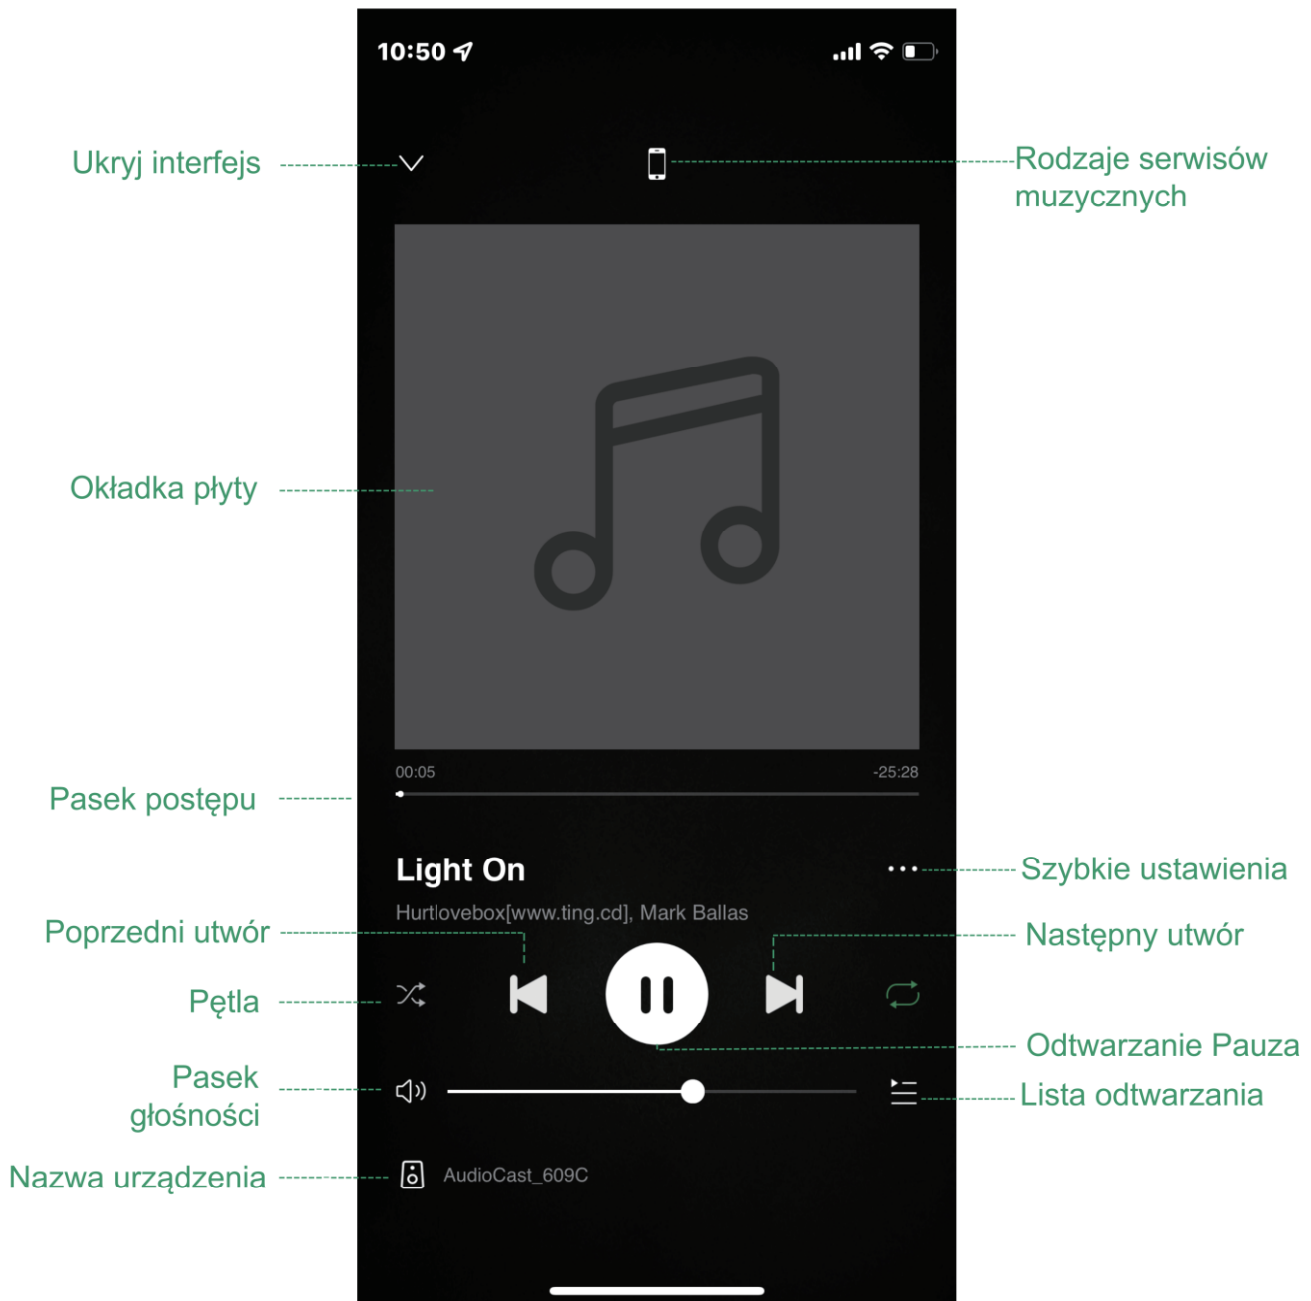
10:50

Ukryj interfejs

Rodzaje serwisów muzycznych

Okładka płyty

Pasek postępu

00:05

-25:28

Light On

Szybkie ustawienia

Hurtlovebox[www.ting.cd], Mark Ballas

Poprzedni utwór

Następny utwór

Pętla

Odtwarzanie Pauza

Pasek głośności

Lista odtwarzania

Nazwa urządzenia

AudioCast_609C